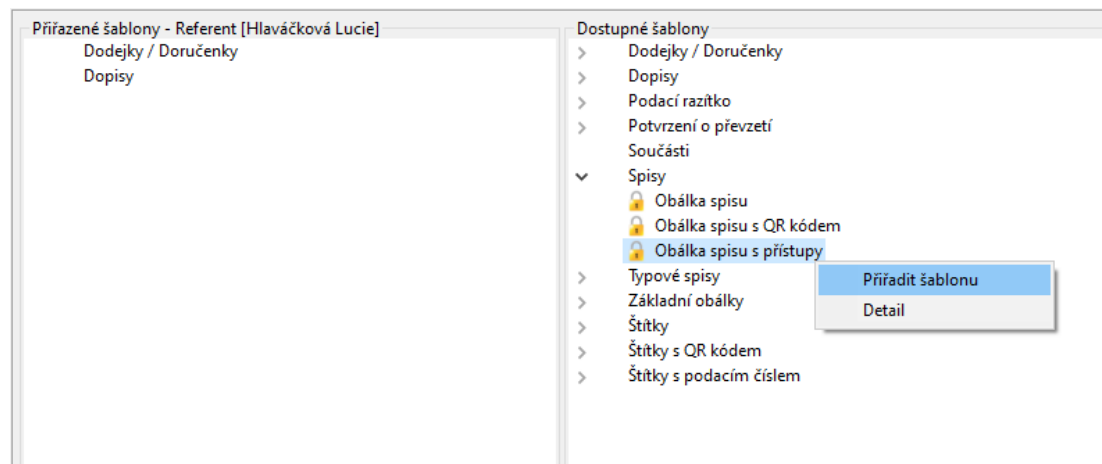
Přiřazené šablony - Referent [Hlaváčková Lucie]
Dodejky / Doručenky
Dopisy

Dostupné šablony
Dodejky / Doručenky
Dopisy
Podací razítko
Potvrzení o převzetí
Součásti
Spisy
Obálka spisu
Obálka spisu s QR kódem
Obálka spisu s přístupy
Typové spisy
Základní obálky
Štítky
Štítky s QR kódem
Štítky s podacím číslem

Přiřadit šablonu
Detail